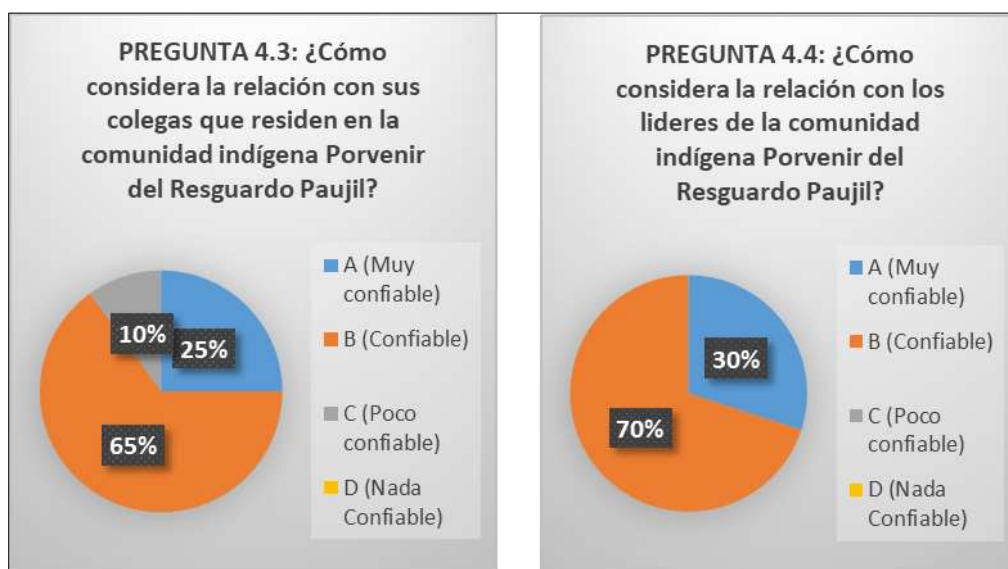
PREGUNTA 4.3: ¿Cómo considera la relación con sus colegas que residen en la comunidad indígena Porvenir del Resguardo Paujil?

10%
25%
65%

A (Muy confiable)
B (Confiable)
C (Poco confiable)
D (Nada Confiable)

PREGUNTA 4.4: ¿Cómo considera la relación con los lideres de la comunidad indígena Porvenir del Resguardo Paujil?

30%
70%

A (Muy confiable)
B (Confiable)
C (Poco confiable)
D (Nada Confiable)